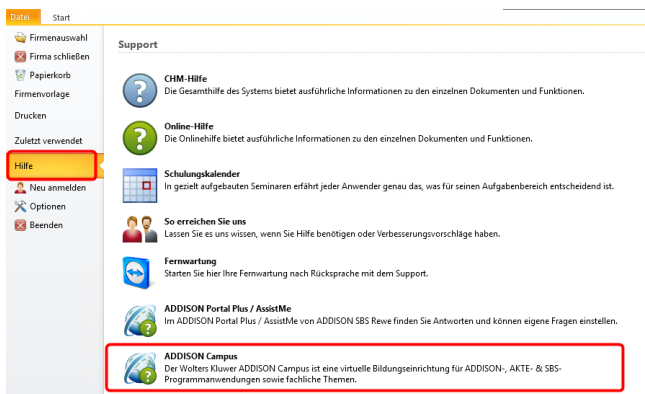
Datei Start

Firmenauswahl
Firma schließen
Papierkorb
Firmenvorlage
Drucken
Zuletzt verwendet
Hilfe
Neu anmelden
Optionen
Beenden

Support

CHM-Hilfe
Die Gesamthilfe des Systems bietet ausführliche Informationen zu den einzelnen Dokumenten und Funktionen.

Online-Hilfe
Die Onlinehilfe bietet ausführliche Informationen zu den einzelnen Dokumenten und Funktionen.

Schulungskalender
In gezielt aufgebauten Seminaren erfährt jeder Anwender genau das, was für seinen Aufgabenbereich entscheidend ist.

So erreichen Sie uns
Lassen Sie es uns wissen, wenn Sie Hilfe benötigen oder Verbesserungsvorschläge haben.

Fernwartung
Starten Sie hier Ihre Fernwartung nach Rücksprache mit dem Support.

ADDISON Portal Plus / AssistMe
Im ADDISON Portal Plus / AssistMe von ADDISON SBS Rewe finden Sie Antworten und können eigene Fragen einstellen.

ADDISON Campus
Der Wolters Kluwer ADDISON Campus ist eine virtuelle Bildungseinrichtung für ADDISON-, AKTE- & SBS-Programmanwendungen sowie fachliche Themen.